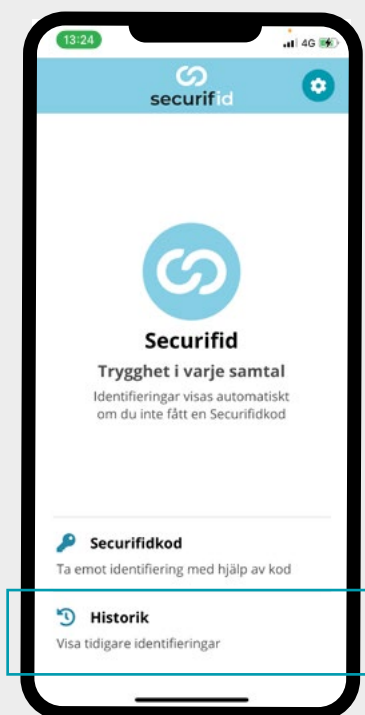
13:24

4G

securifid

Securifid

Trygghet i varje samtal

Identifieringar visas automatiskt om du inte fått en Securifidkod

Securifidkod

Ta emot identifiering med hjälp av kod

Historik

Visa tidigare identifieringar